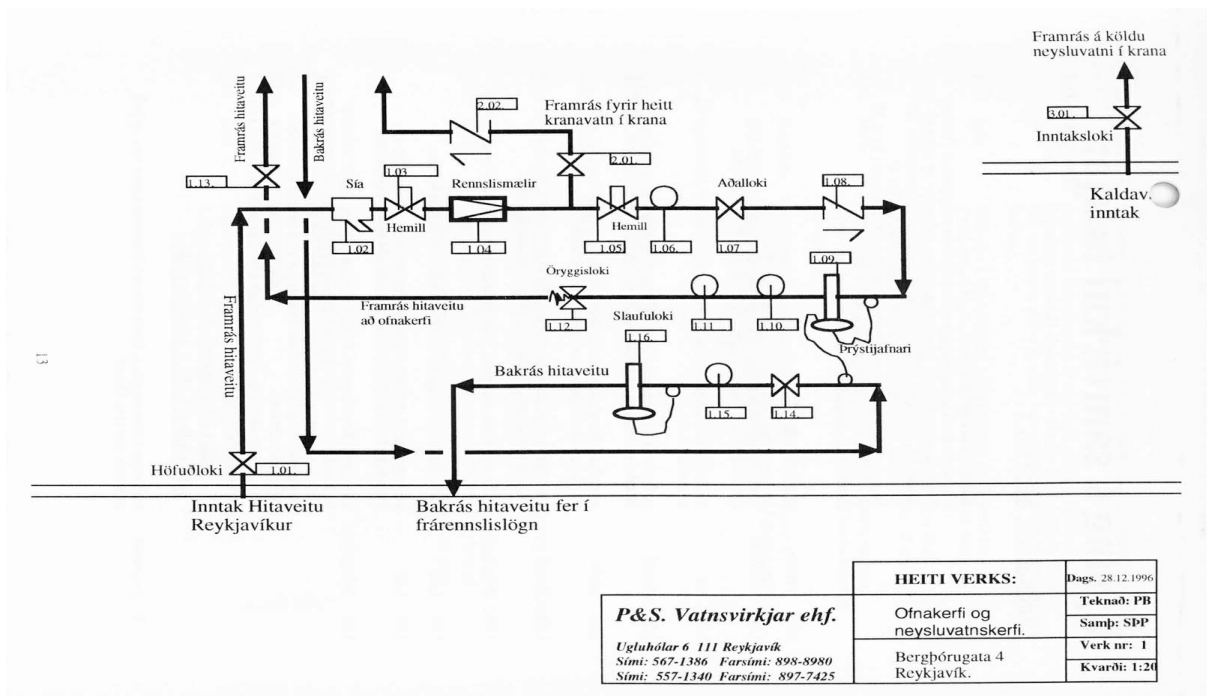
Framrás á köldu neysluvatni í krana

Framrás hitaveitu

Bakrás hitaveitu

2.02.

Framrás fyrir heitt kranavatn í krana

3.01.

Inntaksloki

2.01.

1.13.

1.03

Sía

Rennslismælir

Aðalloki

1.08.

Kaldav. inntak

Hemill

Hemill

1.02

1.04.

1.05

1.06.

1.07

Öryggisloki

1.09.

Framrás hitaveitu að ofnakerfi

1.12.

1.11.

1.10.

Framrás hitaveitu

Slaufuloki

1.16.

Þrýstijafnari

13

Bakrás hitaveitu

1.15.

1.14.

Höfuðloki

1.01.

Inntak Hitaveitu Reykjavíkur

Bakrás hitaveitu fer í frárennslislögn

| P&S. Vatnsvirkjar ehf. Ugluhólar 6 111 Reykjavík Sími: 567-1386 Farsími: 898-8980 Sími: 557-1340 Farsími: 897-7425 | HEITI VERKS: | Dags. 28.12.1996 |
|---|---|---|
| | Ofnakerfi og neysluvatnskerfi. | Teknað: PB |
| | | Samþ: SÞP |
| | Bergþórugata 4 Reykjavík. | Verk nr: 1 |
| | | Kvarði: 1:20 |